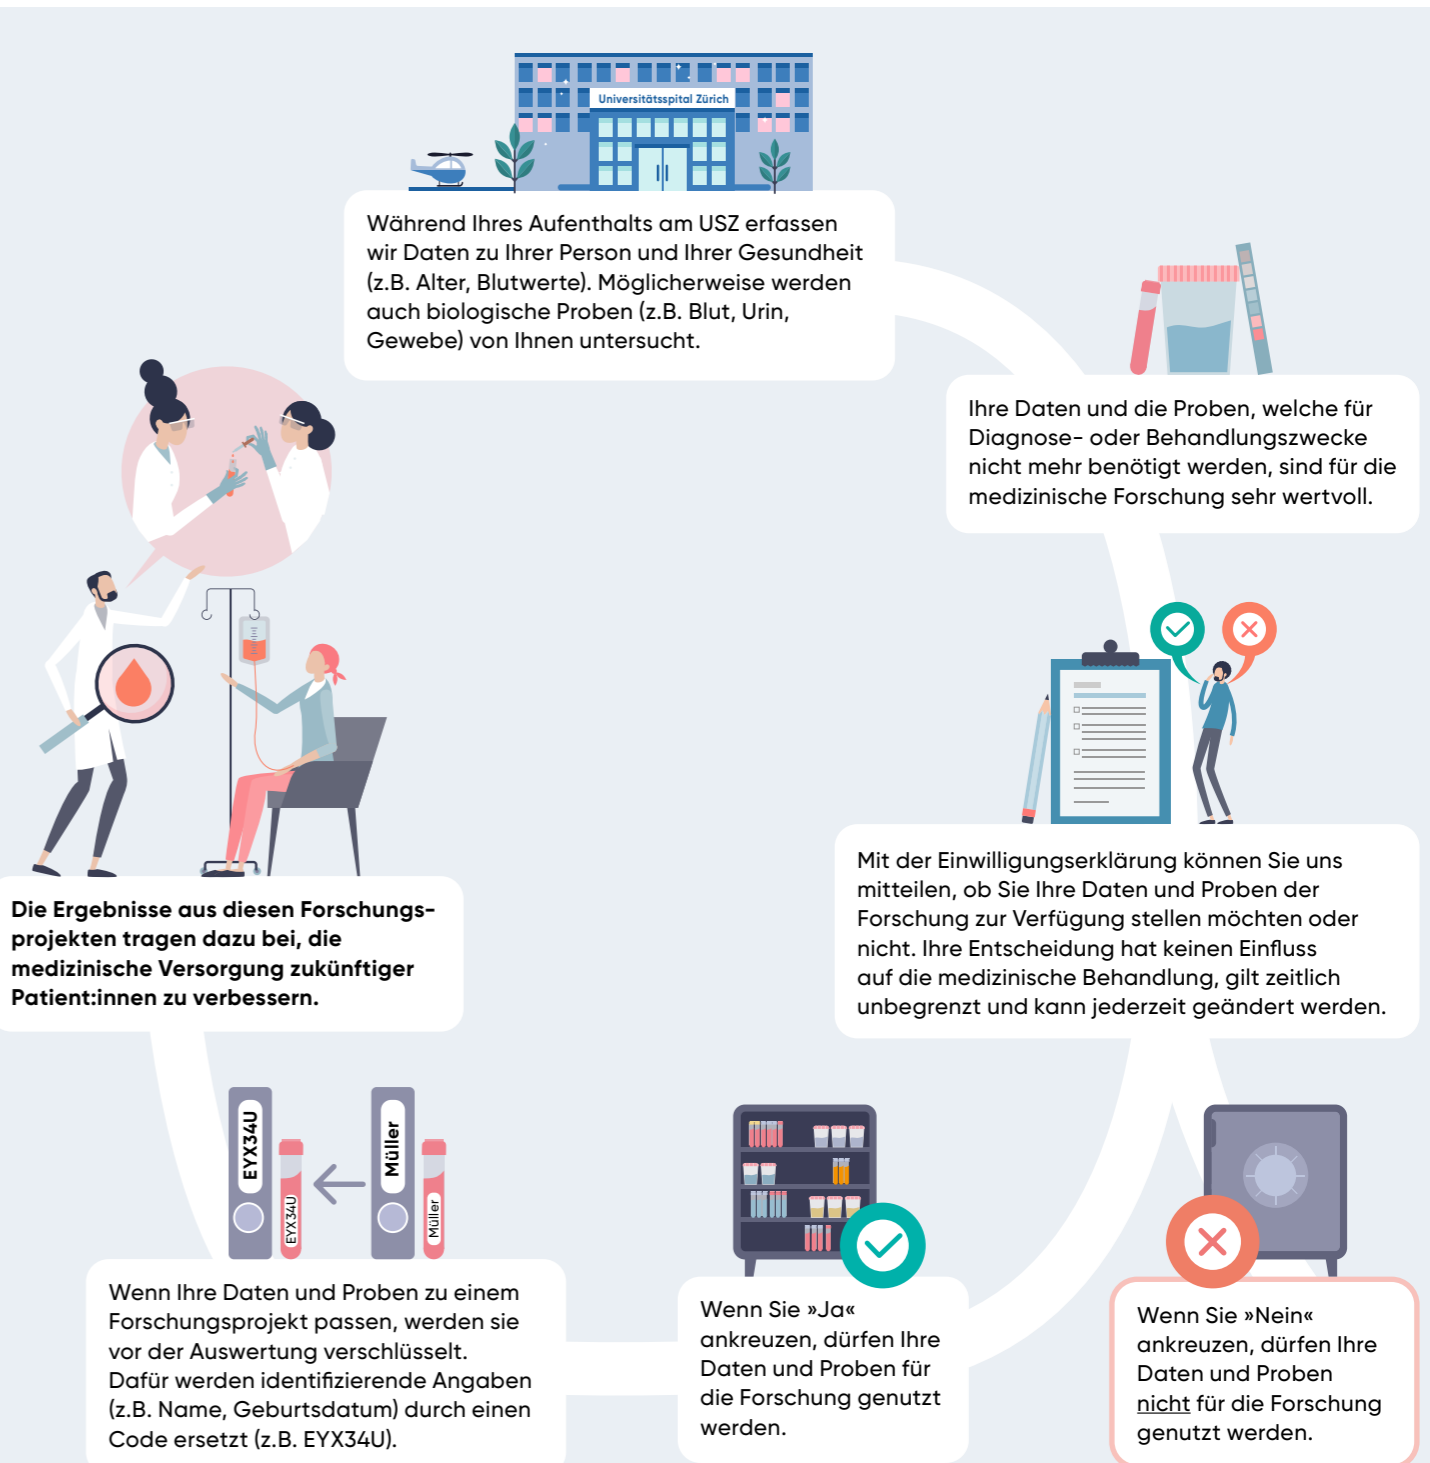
Universitätsspital Zürich

Während Ihres Aufenthalts am USZ erfassen wir Daten zu Ihrer Person und Ihrer Gesundheit (z.B. Alter, Blutwerte). Möglicherweise werden auch biologische Proben (z.B. Blut, Urin, Gewebe) von Ihnen untersucht.

Ihre Daten und die Proben, welche für Diagnose- oder Behandlungszwecke nicht mehr benötigt werden, sind für die medizinische Forschung sehr wertvoll.

Mit der Einwilligungserklärung können Sie uns mitteilen, ob Sie Ihre Daten und Proben der Forschung zur Verfügung stellen möchten oder nicht. Ihre Entscheidung hat keinen Einfluss auf die medizinische Behandlung, gilt zeitlich unbegrenzt und kann jederzeit geändert werden.

Die Ergebnisse aus diesen Forschungsprojekten tragen dazu bei, die medizinische Versorgung zukünftiger Patient:innen zu verbessern.

EYX34U

EYX34U

Müller

Müller

Wenn Ihre Daten und Proben zu einem Forschungsprojekt passen, werden sie vor der Auswertung verschlüsselt. Dafür werden identifizierende Angaben (z.B. Name, Geburtsdatum) durch einen Code ersetzt (z.B. EYX34U).

Wenn Sie »Ja« ankreuzen, dürfen Ihre Daten und Proben für die Forschung genutzt werden.

Wenn Sie »Nein« ankreuzen, dürfen Ihre Daten und Proben nicht für die Forschung genutzt werden.